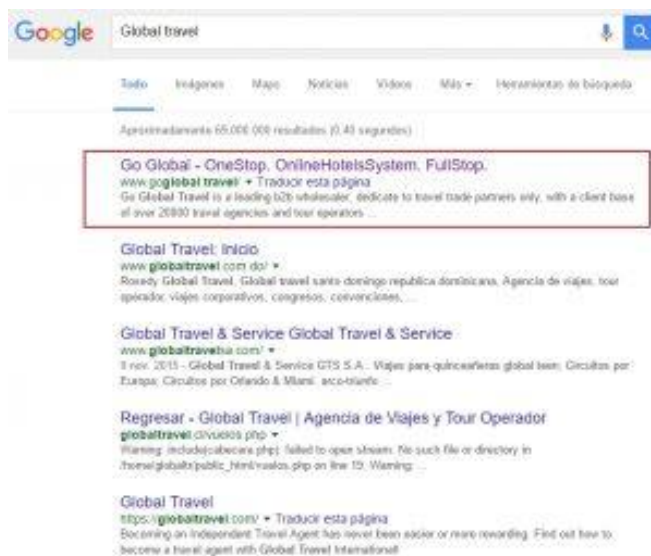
Google

Global travel

Todo Imágenes Maps Noticias Videos Más Herramientas de búsqueda

Aproximadamente 65.000.000 resultados (0.40 segundos)

Go Global - OneStop. OnlineHotelsSystem. FullStop.
www.goglobal.travel/ ▾ Traducir esta página
Go Global Travel is a leading b2b wholesaler, dedicate to travel trade partners only, with a client base of over 20000 travel agencies and tour operators ...

Global Travel: Inicio
www.globaltravel.com.do/ ▾
Rosedy Global Travel, Global travel santo domingo republica dominicana, Agencia de viajes, tour operador, viajes corporativos, congresos, convenciones, ...

Global Travel & Service Global Travel & Service
www.globaltravelsa.com/ ▾
5 nov. 2015 - Global Travel & Service GTS S.A.: Viajes para quinceañeras global teen, Circuitos por Europa, Circuitos por Orlando & Miami, eco-nlantic ...

Regresar - Global Travel | Agencia de Viajes y Tour Operador
globaltravel.cl/vuelos.php ▾
Warning: include(cabecera.php): failed to open stream: No such file or directory in /home/globalt/public_html/vuelos.php on line 15. Warning: ...

Global Travel
https://globaltravel.com/ ▾ Traducir esta página
Becoming an Independent Travel Agent has never been easier or more rewarding. Find out how to become a travel agent with Global Travel International!